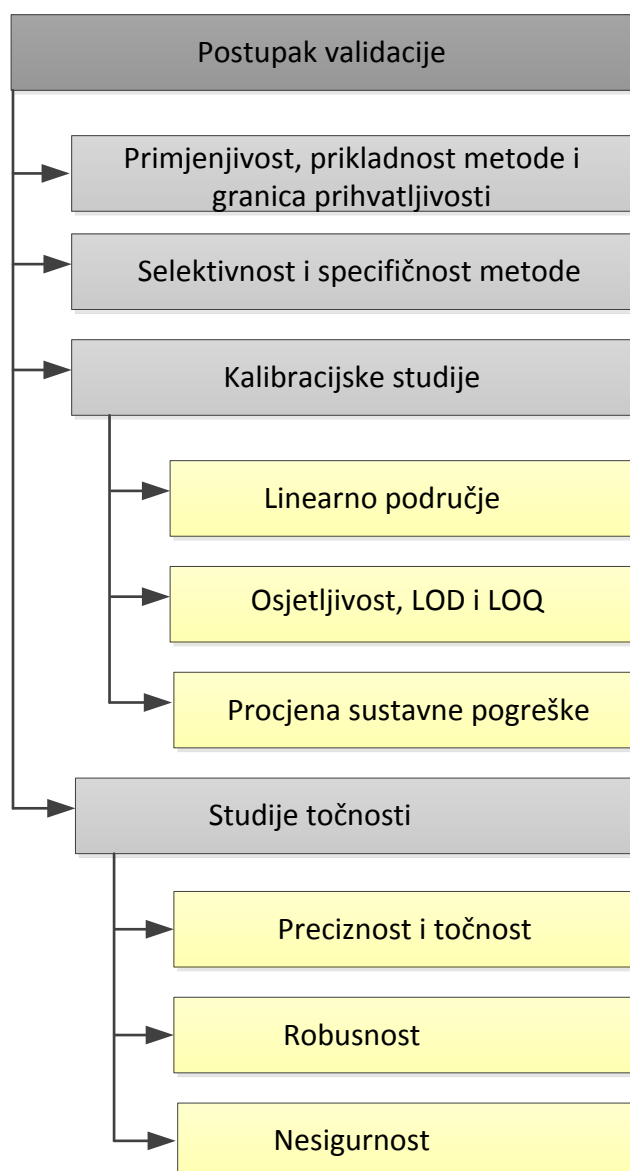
Postupak validacije

Primjenjivost, prikladnost metode i granica prihvatljivosti

Selektivnost i specifičnost metode

Kalibracijske studije

Linearno područje

Osjetljivost, LOD i LOQ

Procjena sustavne pogreške

Studije točnosti

Preciznost i točnost

Robusnost

Nesigurnost